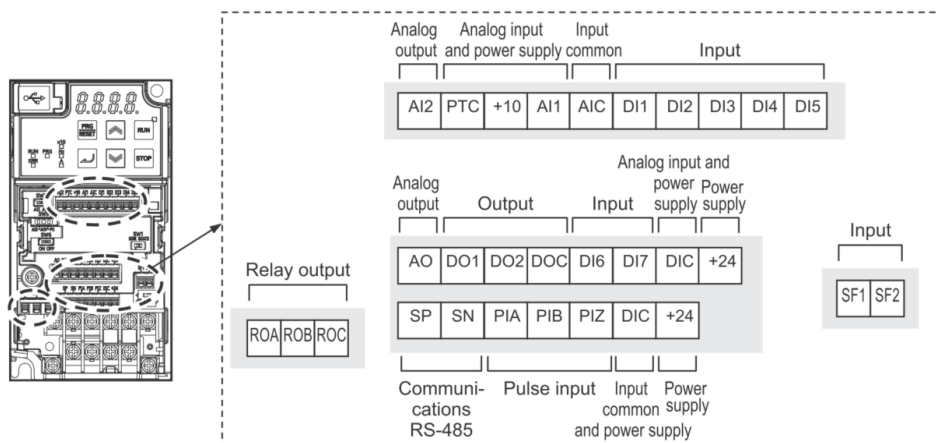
8.8.8.8.

PRG RESET

RUN

STOP

Analog output

Analog input and power supply

Input common

Input

| AI2 | PTC | +10 | AI1 | AIC | DI1 | DI2 | DI3 | DI4 | DI5 |
|---|---|---|---|---|---|---|---|---|---|

Analog output

Output

Input

Analog input and power supply

Power supply

| AO | DO1 | DO2 | DOC | DI6 | DI7 | DIC | +24 |
|---|---|---|---|---|---|---|---|
| SP | SN | PIA | PIB | PIZ | DIC | +24 | |

Communications RS-485

Pulse input

Input common and power supply

Power supply

Relay output

| ROA | ROB | ROC |
|---|---|---|

Input

| SF1 | SF2 |
|---|---|